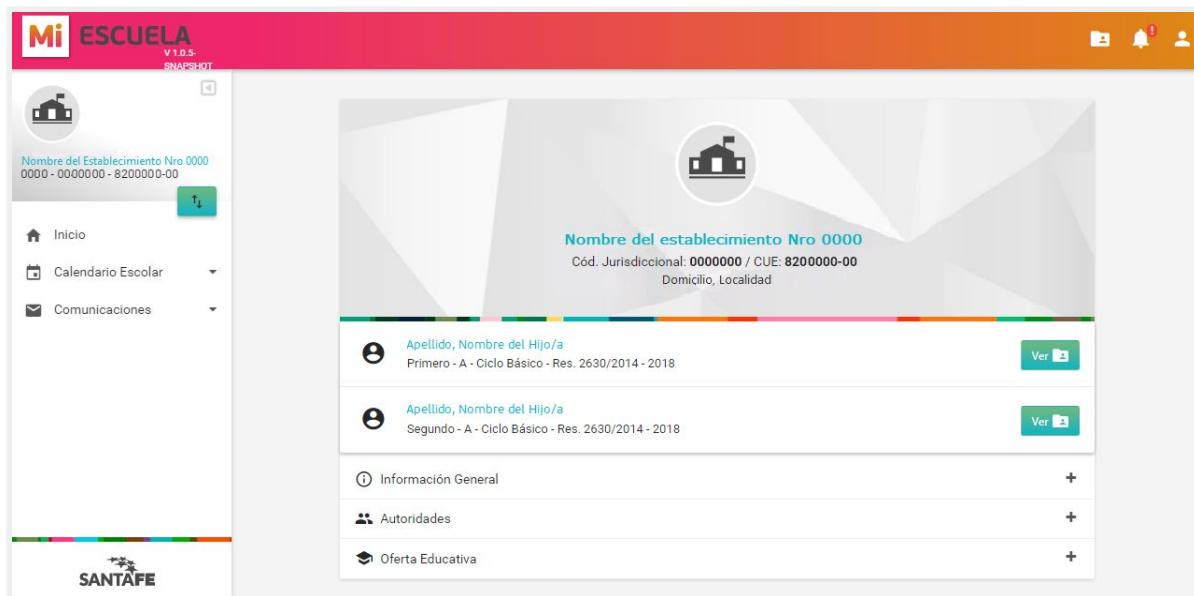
Mi ESCUELA V 1.0.5-SNAPSHOT

Nombre del Establecimiento Nro 0000
0000 - 0000000 - 8200000-00

Inicio
Calendario Escolar
Comunicaciones

SANTAFE

Nombre del establecimiento Nro 0000
Cód. Jurisdiccional: 0000000 / CUE: 8200000-00
Domicilio, Localidad

Apellido, Nombre del Hijo/a
Primero - A - Ciclo Básico - Res. 2630/2014 - 2018
Ver

Apellido, Nombre del Hijo/a
Segundo - A - Ciclo Básico - Res. 2630/2014 - 2018
Ver

Información General +
Autoridades +
Oferta Educativa +